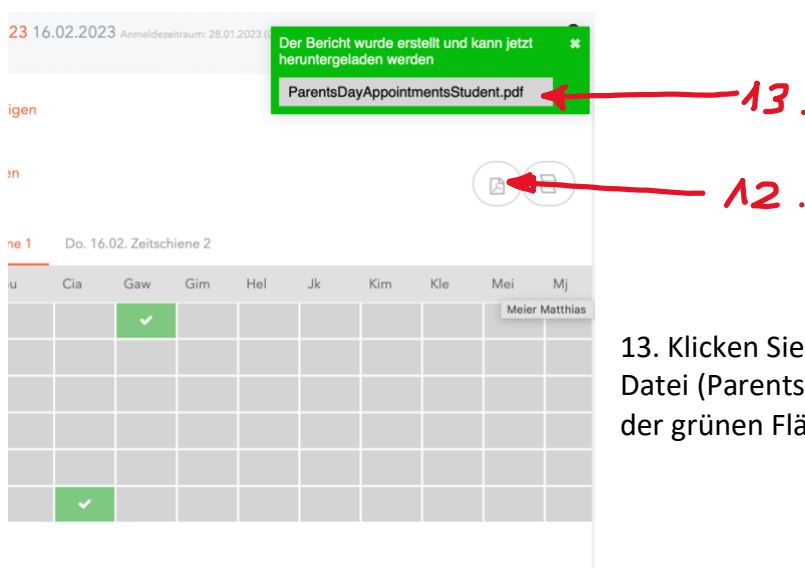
23 16.02.2023 Anmeldezeitraum: 28.01.2023 (

Der Bericht wurde erstellt und kann jetzt heruntergeladen werden

ParentsDayAppointmentsStudent.pdf

13.

igen

en

12.

ene 1 Do. 16.02. Zeitschiene 2

| u | Cia | Gaw | Gim | Hel | Jk | Kim | Kle | Mei | Mj |
|---|---|---|---|---|---|---|---|---|---|
| | | ✔ | | | | | | | |
| | | | | | | | | | |
| | | | | | | | | | |
| | | | | | | | | | |
| | | | | | | | | | |
| | ✔ | | | | | | | | |

Meier Matthias

13. Klicken Sie
Datei (Parents
der grünen Flä